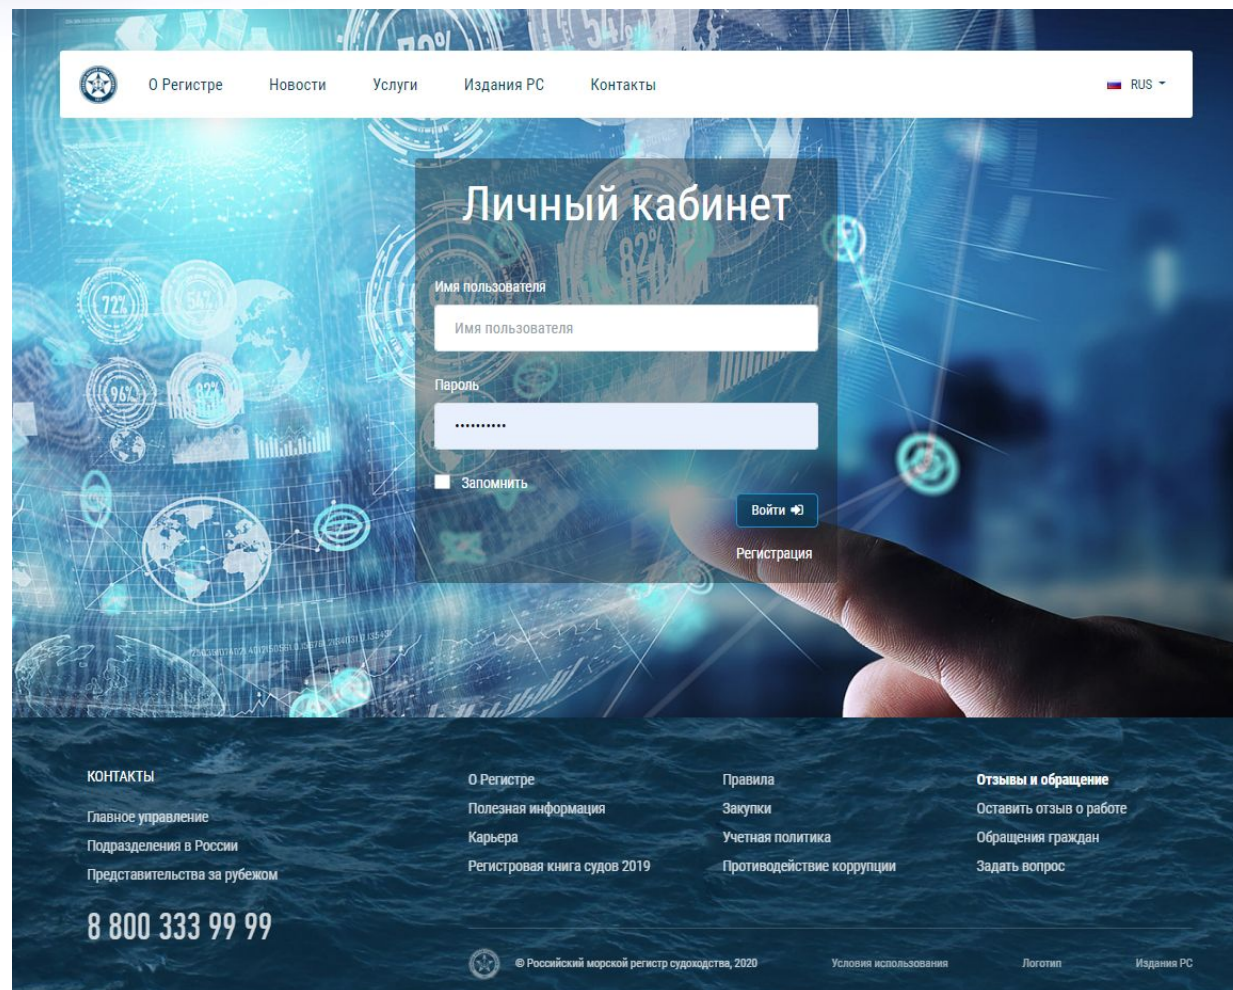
О Регистре Новости Услуги Издания РС Контакты

RUS

Личный кабинет

Имя пользователя

Имя пользователя

Пароль

··········

Запомнить

Войти

Регистрация

КОНТАКТЫ

Главное управление

Подразделения в России

Представительства за рубежом

8 800 333 99 99

О Регистре

Полезная информация

Карьера

Регистровая книга судов 2019

Правила

Закупки

Учетная политика

Противодействие коррупции

Отзывы и обращение

Оставить отзыв о работе

Обращения граждан

Задать вопрос

© Российский морской регистр судоходства, 2020

Условия использования

Логотип

Издания РС